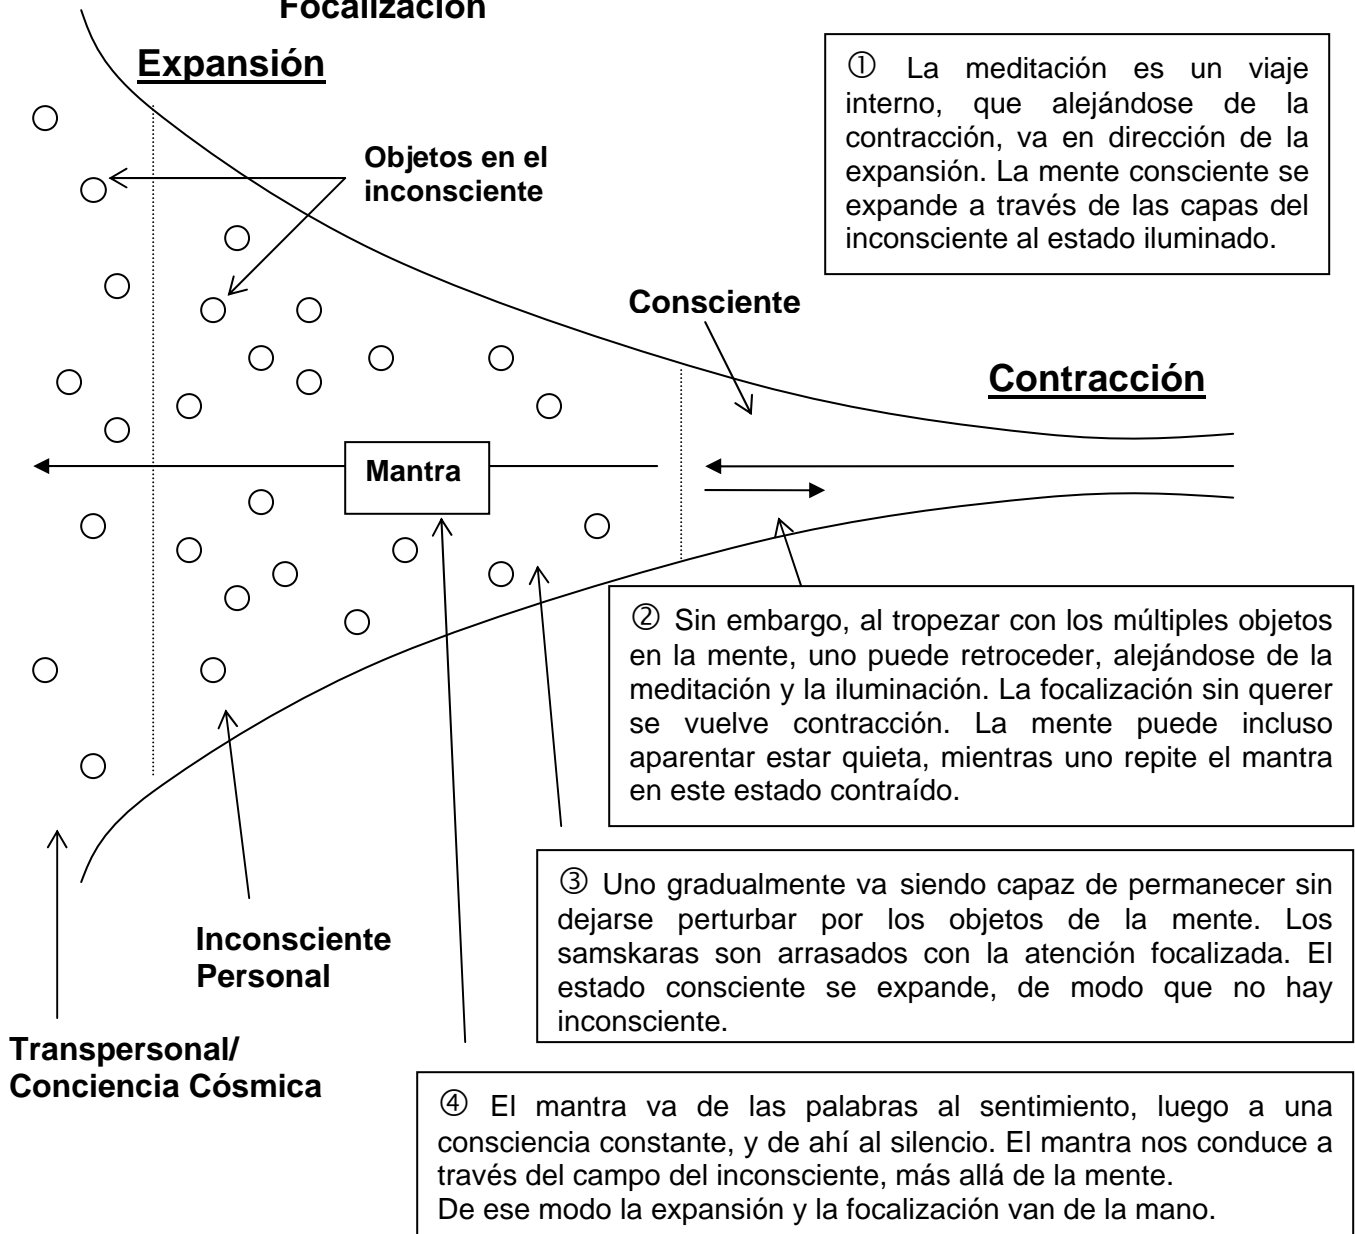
Focalización

Expansión

① La meditación es un viaje interno, que alejándose de la contracción, va en dirección de la expansión. La mente consciente se expande a través de las capas del inconsciente al estado iluminado.

Objetos en el inconsciente

Consciente

Contracción

Mantra

② Sin embargo, al tropezar con los múltiples objetos en la mente, uno puede retroceder, alejándose de la meditación y la iluminación. La focalización sin querer se vuelve contracción. La mente puede incluso aparentar estar quieta, mientras uno repite el mantra en este estado contraído.

③ Uno gradualmente va siendo capaz de permanecer sin dejarse perturbar por los objetos de la mente. Los samskaras son arrasados con la atención focalizada. El estado consciente se expande, de modo que no hay inconsciente.

Inconsciente Personal

Transpersonal/ Conciencia Cósmica

④ El mantra va de las palabras al sentimiento, luego a una consciencia constante, y de ahí al silencio. El mantra nos conduce a través del campo del inconsciente, más allá de la mente.
De ese modo la expansión y la focalización van de la mano.